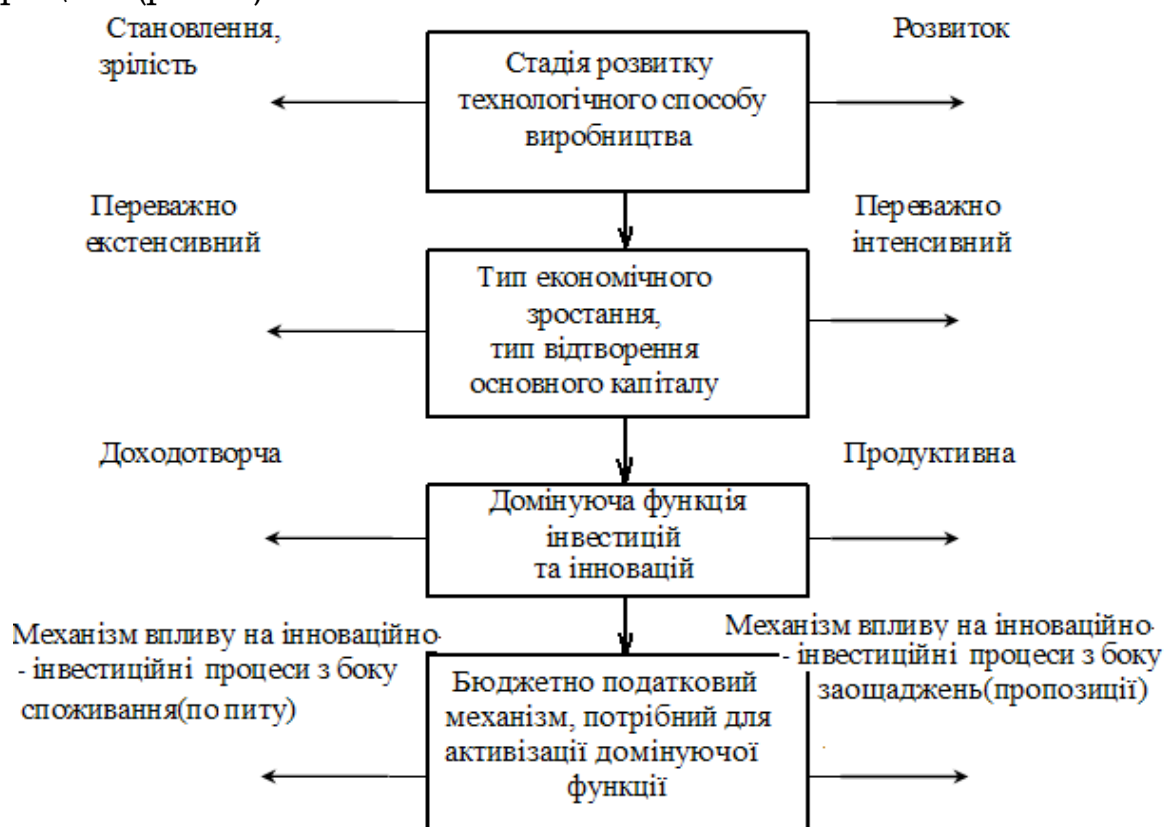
Становлення, зрілість

Стадія розвитку технологічного способу виробництва

Розвиток

Переважно екстенсивний

Тип економічного зростання, тип відтворення основного капіталу

Переважно інтенсивний

Доходотворча

Домінуюча функція інвестицій та інновацій

Продуктивна

Механізм впливу на інноваційно- - інвестиційні процеси з боку споживання(по питу)

Бюджетно податковий механізм, потрібний для активізації домінуючої функції

Механізм впливу на інноваційно- - інвестиційні процеси з боку заощаджень(пропозиції)